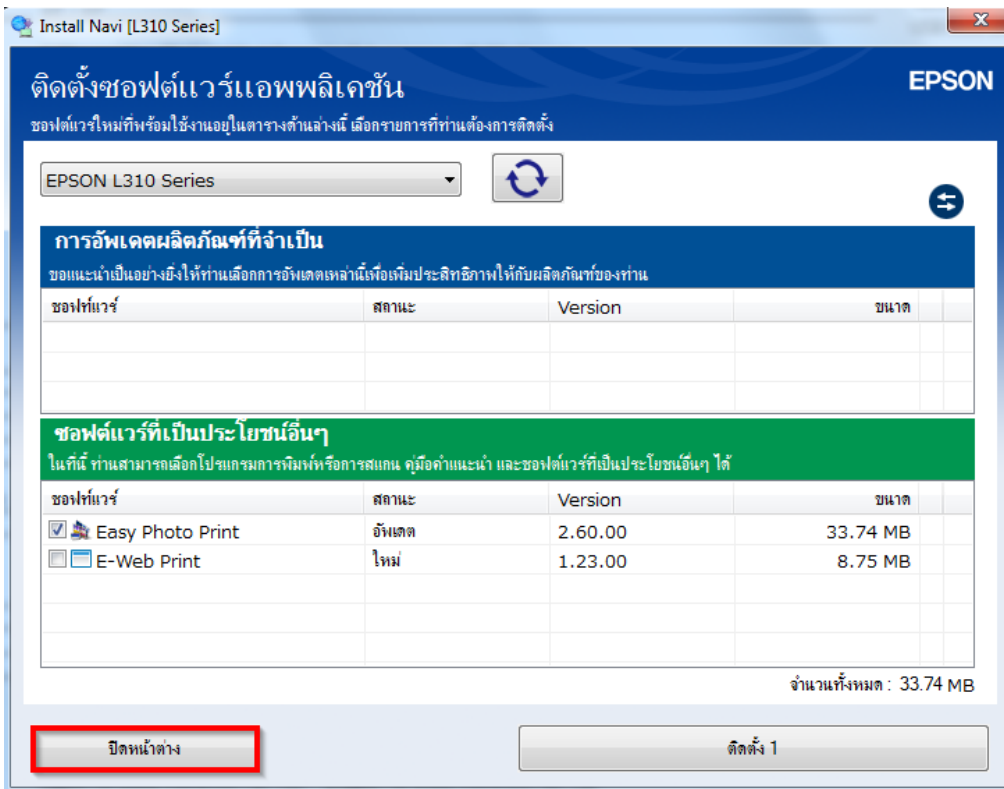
Install Navi [L310 Series]

ติดตั้งซอฟต์แวร์แอพพลิเคชัน

EPSON

ซอฟต์แวร์ใหม่ที่พร้อมใช้งานอยู่ในตารางด้านล่างนี้ เลือกรายการที่ท่านต้องการติดตั้ง

EPSON L310 Series

การอัพเดตผลิตภัณฑ์ที่จำเป็น

ขอแนะนำเป็นอย่างยิ่งให้ท่านเลือกการอัพเดตเหล่านี้เพื่อเพิ่มประสิทธิภาพให้กับผลิตภัณฑ์ของท่าน

| ซอฟท์แวร์ | สถานะ | Version | ขนาด |
|---|---|---|---|

ซอฟต์แวร์ที่เป็นประโยชน์อื่นๆ

ในที่นี้ ท่านสามารถเลือกโปรแกรมการพิมพ์หรือการสแกน คู่มือคำแนะนำ และซอฟต์แวร์ที่เป็นประโยชน์อื่นๆ ได้

| ซอฟท์แวร์ | สถานะ | Version | ขนาด |
|---|---|---|---|
| Easy Photo Print | อัพเดต | 2.60.00 | 33.74 MB |
| E-Web Print | ใหม่ | 1.23.00 | 8.75 MB |

จำนวนทั้งหมด : 33.74 MB

ปิดหน้าต่าง

ติดตั้ง 1